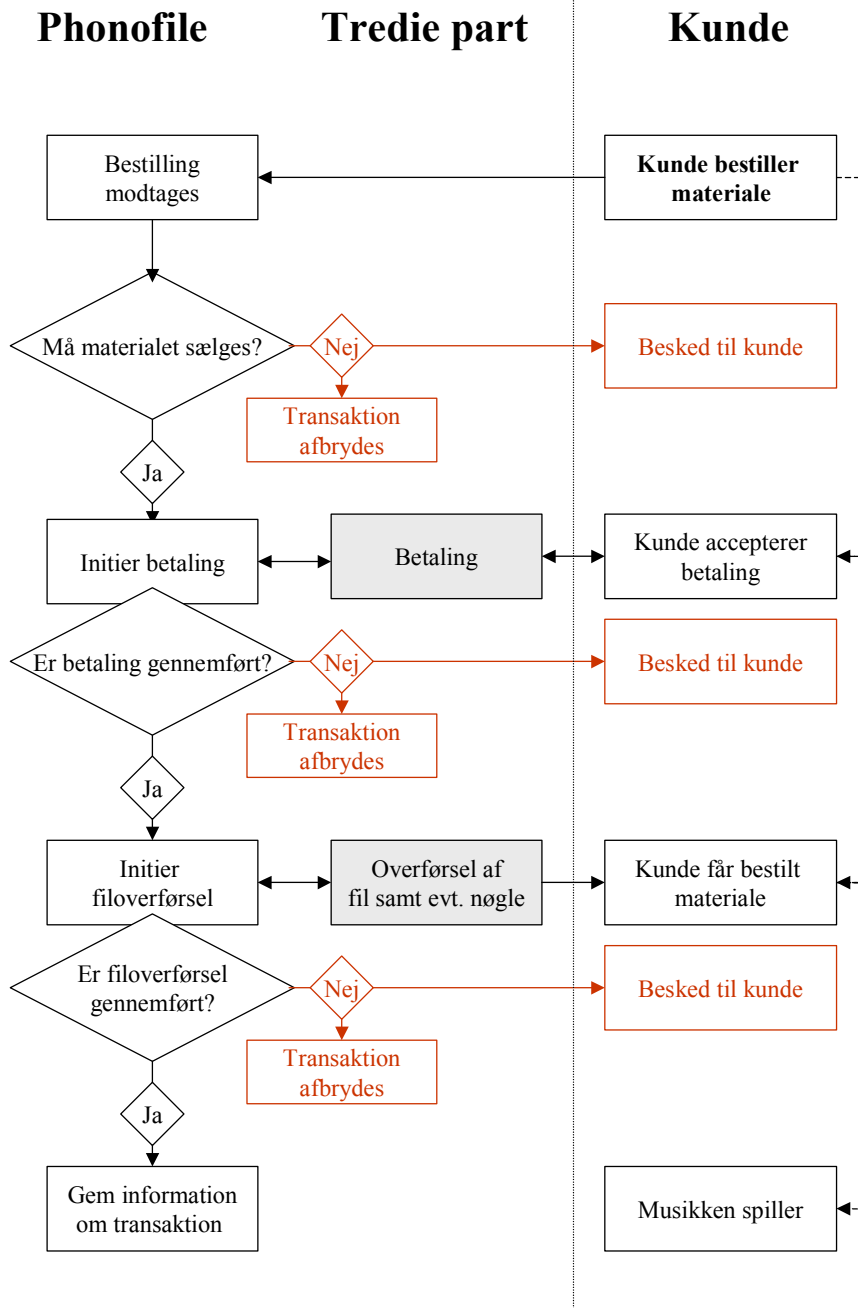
Phonofile

Tredie part

Kunde

Bestilling modtages

Kunde bestiller materiale

Må materialet sælges?

Nej

Besked til kunde

Transaktion afbrydes

Ja

Initier betaling

Betaling

Kunde accepterer betaling

Er betaling gennemført?

Nej

Besked til kunde

Transaktion afbrydes

Ja

Initier filoverførsel

Overførsel af fil samt evt. nøgle

Kunde får bestilt materiale

Er filoverførsel gennemført?

Nej

Besked til kunde

Transaktion afbrydes

Ja

Gem information om transaktion

Musikken spiller